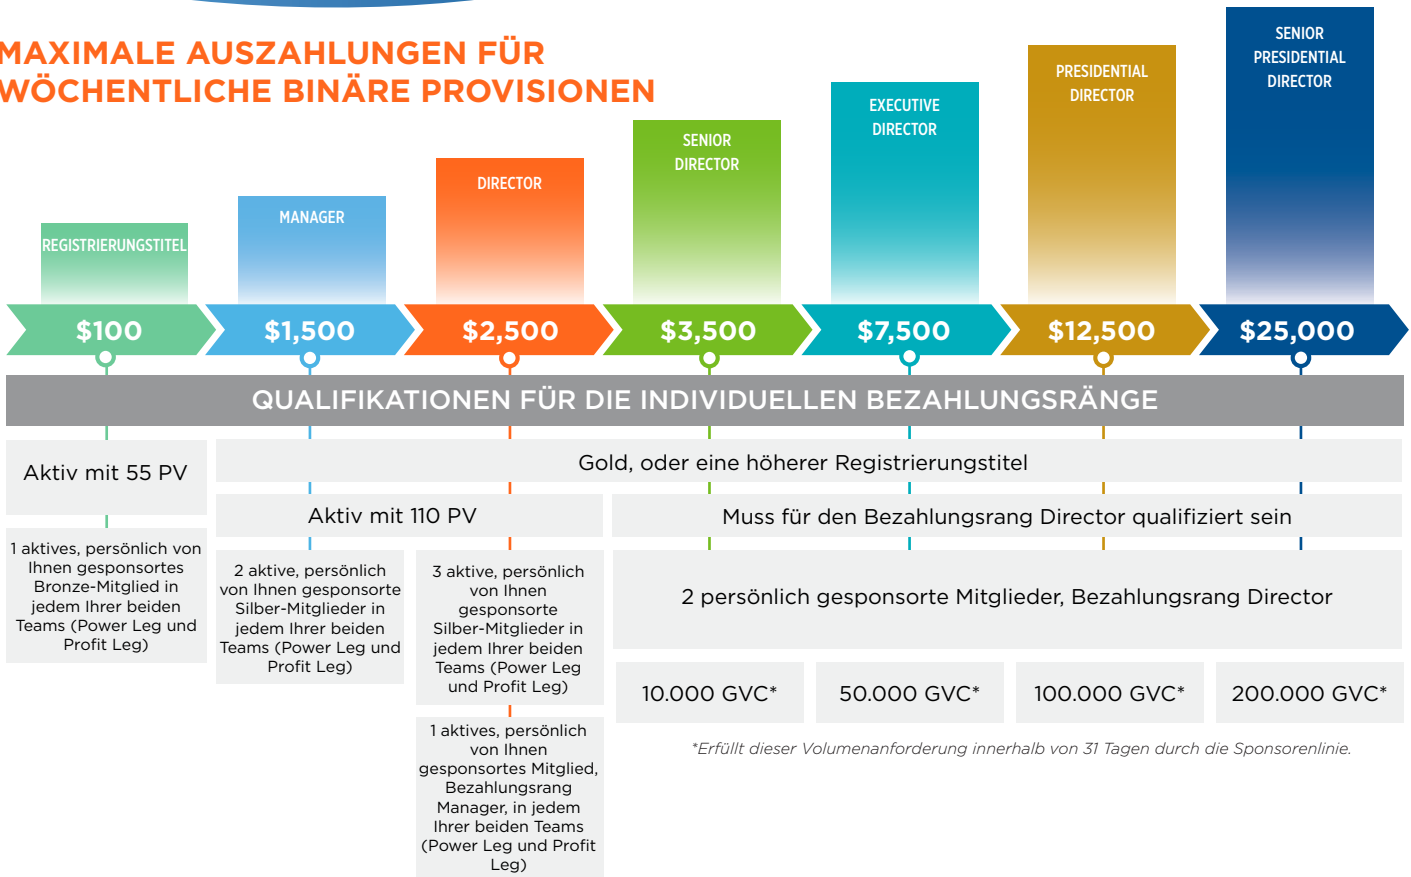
MAXIMALE AUSZAHLUNGEN FÜR WÖCHENTLICHE BINÄRE PROVISIONEN

REGISTRIERUNGSTITEL

MANAGER

DIRECTOR

SENIOR DIRECTOR

EXECUTIVE DIRECTOR

PRESIDENTIAL DIRECTOR

SENIOR PRESIDENTIAL DIRECTOR

$100

$1,500

$2,500

$3,500

$7,500

$12,500

$25,000

QUALIFIKATIONEN FÜR DIE INDIVIDUELLEN BEZAHLUNGSRÄNGE

Aktiv mit 55 PV

Gold, oder eine höherer Registrierungstitel

Aktiv mit 110 PV

Muss für den Bezahlungsrang Director qualifiziert sein

1 aktives, persönlich von Ihnen gesponsortes Bronze-Mitglied in jedem Ihrer beiden Teams (Power Leg und Profit Leg)

2 aktive, persönlich von Ihnen gesponsorte Silber-Mitglieder in jedem Ihrer beiden Teams (Power Leg und Profit Leg)

3 aktive, persönlich von Ihnen gesponsorte Silber-Mitglieder in jedem Ihrer beiden Teams (Power Leg und Profit Leg)

2 persönlich gesponsorte Mitglieder, Bezahlungsrang Director

10.000 GVC*

50.000 GVC*

100.000 GVC*

200.000 GVC*

*Erfüllt dieser Volumenanforderung innerhalb von 31 Tagen durch die Sponsorenlinie.

1 aktives, persönlich von Ihnen gesponsortes Mitglied, Bezahlungsrang Manager, in jedem Ihrer beiden Teams (Power Leg und Profit Leg)